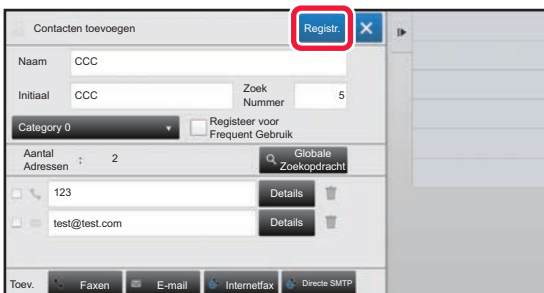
Contacten toevoegen
Registr.
Naam
CCC
Initiaal
CCC
Zoek Nummer
5
Category 0
Registeer voor Frequent Gebruik
Aantal Adressen
:
2
Globale Zoekopdracht
123
Details
test@test.com
Details
Toev.
Faxen
E-mail
Internetfax
Directe SMTP